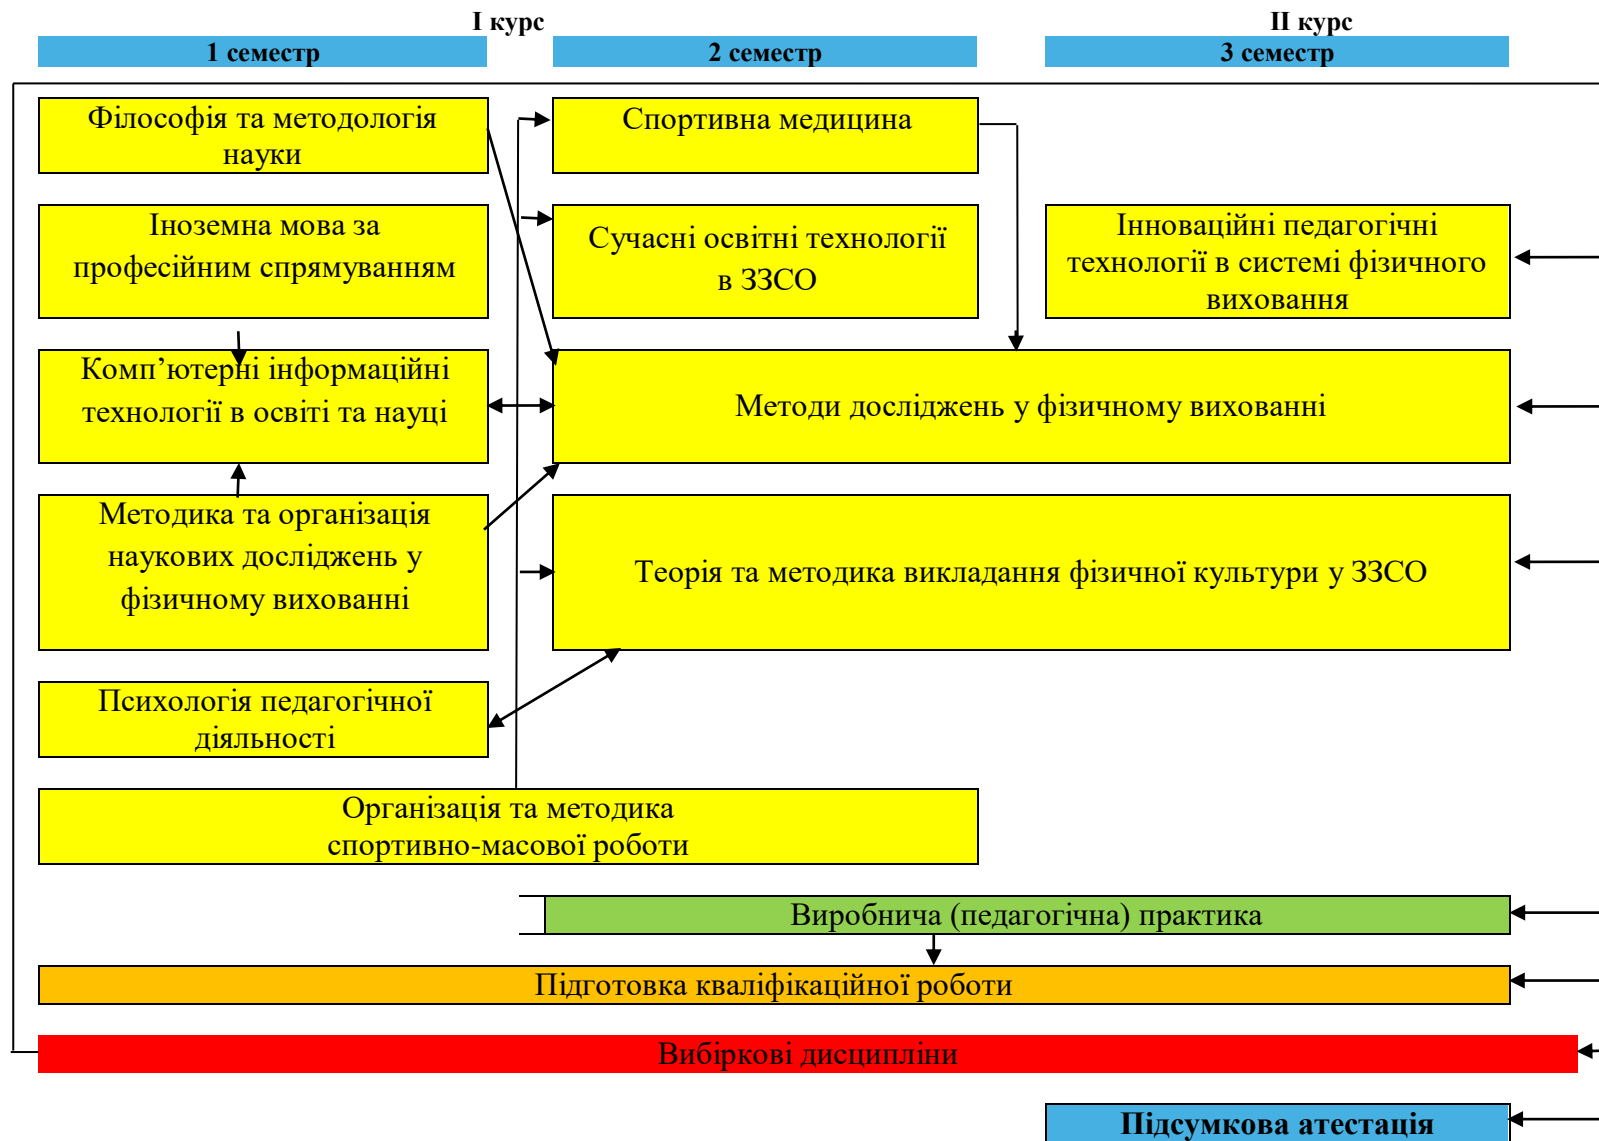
I курс

II курс

1 семестр

2 семестр

3 семестр

Філософія та методологія науки

Спортивна медицина

Іноземна мова за професійним спрямуванням

Сучасні освітні технології в ЗЗСО

Інноваційні педагогічні технології в системі фізичного виховання

Комп’ютерні інформаційні технології в освіті та науці

Методи досліджень у фізичному вихованні

Методика та організація наукових досліджень у фізичному вихованні

Теорія та методика викладання фізичної культури у ЗЗСО

Психологія педагогічної діяльності

Організація та методика спортивно-масової роботи

Виробнича (педагогічна) практика

Підготовка кваліфікаційної роботи

Вибіркові дисципліни

Підсумкова атестація